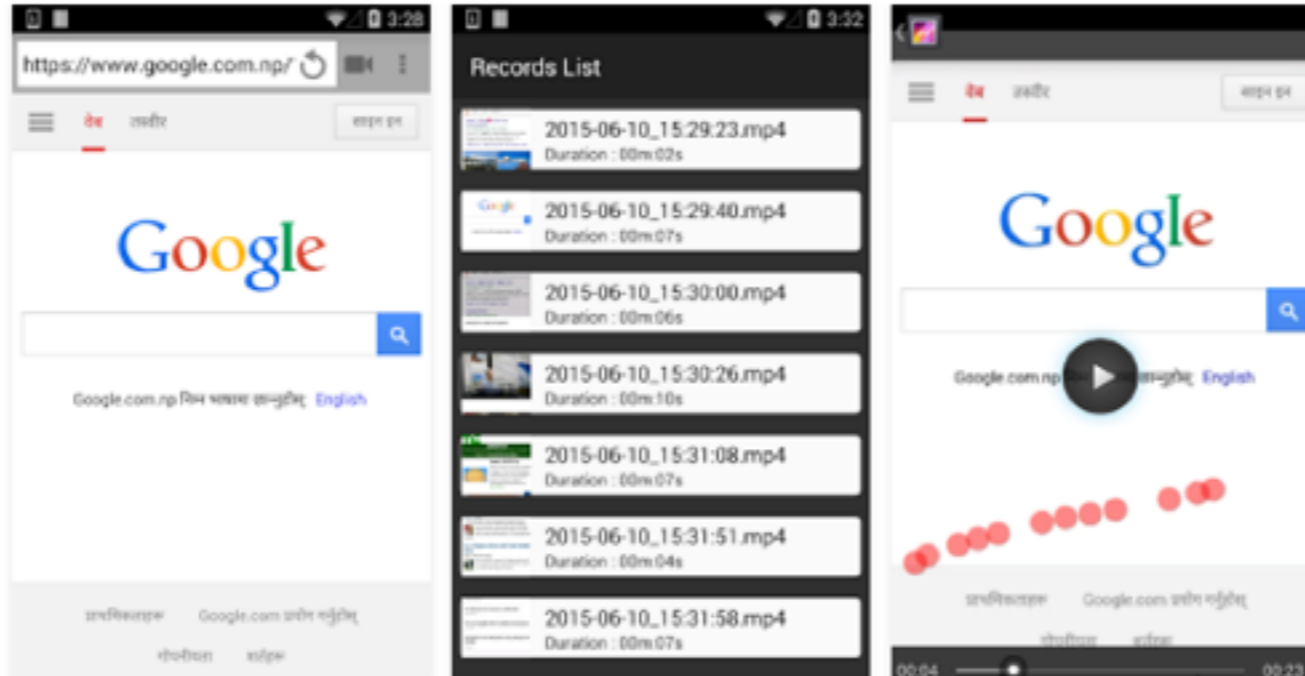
3:28

https://www.google.com.np/

वेब तस्वीर

साइन इन

Google

Google.com.np निम्न भाषामा उपलब्ध छ: English

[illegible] Google.com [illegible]

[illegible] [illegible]

3:32

Records List

2015-06-10_15:29:23.mp4
Duration : 00m:02s

2015-06-10_15:29:40.mp4
Duration : 00m:07s

2015-06-10_15:30:00.mp4
Duration : 00m:06s

2015-06-10_15:30:26.mp4
Duration : 00m:10s

2015-06-10_15:31:08.mp4
Duration : 00m:07s

2015-06-10_15:31:51.mp4
Duration : 00m:04s

2015-06-10_15:31:58.mp4
Duration : 00m:07s

वेब तस्वीर

साइन इन

Google

Google.com.np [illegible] उपलब्ध छ: English

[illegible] Google.com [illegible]

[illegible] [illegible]

00:04

00:23